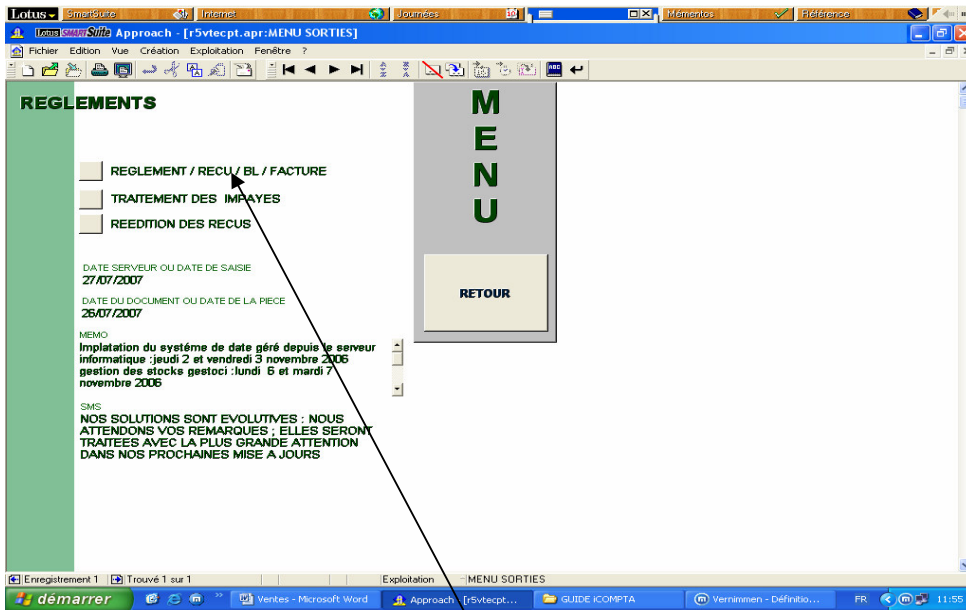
Lotus SmartSuite Internet Journées Mémentos Référence

Lotus SMARTSuite Approach - [r5vtecpt.apr:MENU SORTIES]

Fichier Edition Vue Création Exploitation Fenêtre ?

REGLEMENTS

REGLEMENT / RECU / BL / FACTURE

TRAITEMENT DES IMPAYES

REEDITION DES RECUS

DATE SERVEUR OU DATE DE SAISIE
27/07/2007

DATE DU DOCUMENT OU DATE DE LA PIECE
26/07/2007

MEMO
Implatation du systéme de date géré depuis le serveur informatique :jeudi 2 et vendredi 3 novembre 2006 gestion des stocks gestoci :lundi 6 et mardi 7 novembre 2006

SMS
NOS SOLUTIONS SONT EVOLUTIVES : NOUS ATTENDONS VOS REMARQUES ; ELLES SERONT TRAITEES AVEC LA PLUS GRANDE ATTENTION DANS NOS PROCHAINES MISE A JOURS

M
E
N
U

RETOUR

Enregistrement 1 Trouvé 1 sur 1 Exploitation MENU SORTIES

démarrer Ventes - Microsoft Word Approach - [r5vtecpt... GUIDE iCOMPTA Vernimmen - Définitio... FR 11:55